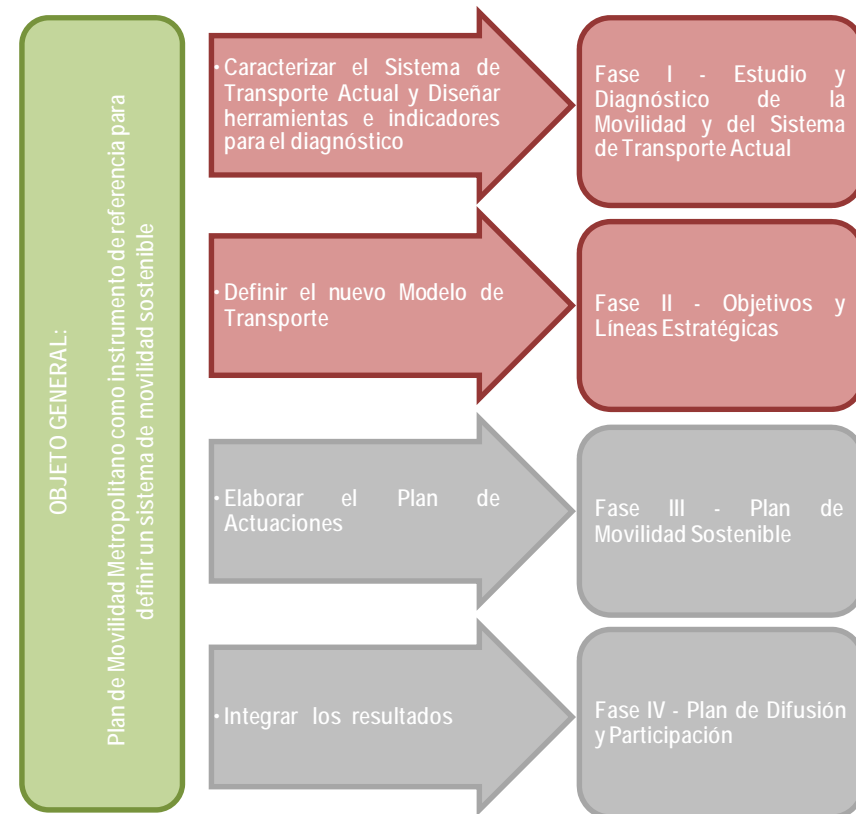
OBJETO GENERAL:

Plan de Movilidad Metropolitano como instrumento de referencia para definir un sistema de movilidad sostenible

•Caracterizar el Sistema de Transporte Actual y Diseñar herramientas e indicadores para el diagnóstico

Fase I - Estudio y Diagnóstico de la Movilidad y del Sistema de Transporte Actual

•Definir el nuevo Modelo de Transporte

Fase II - Objetivos y Líneas Estratégicas

•Elaborar el Plan de Actuaciones

Fase III - Plan de Movilidad Sostenible

•Integrar los resultados

Fase IV - Plan de Difusión y Participación